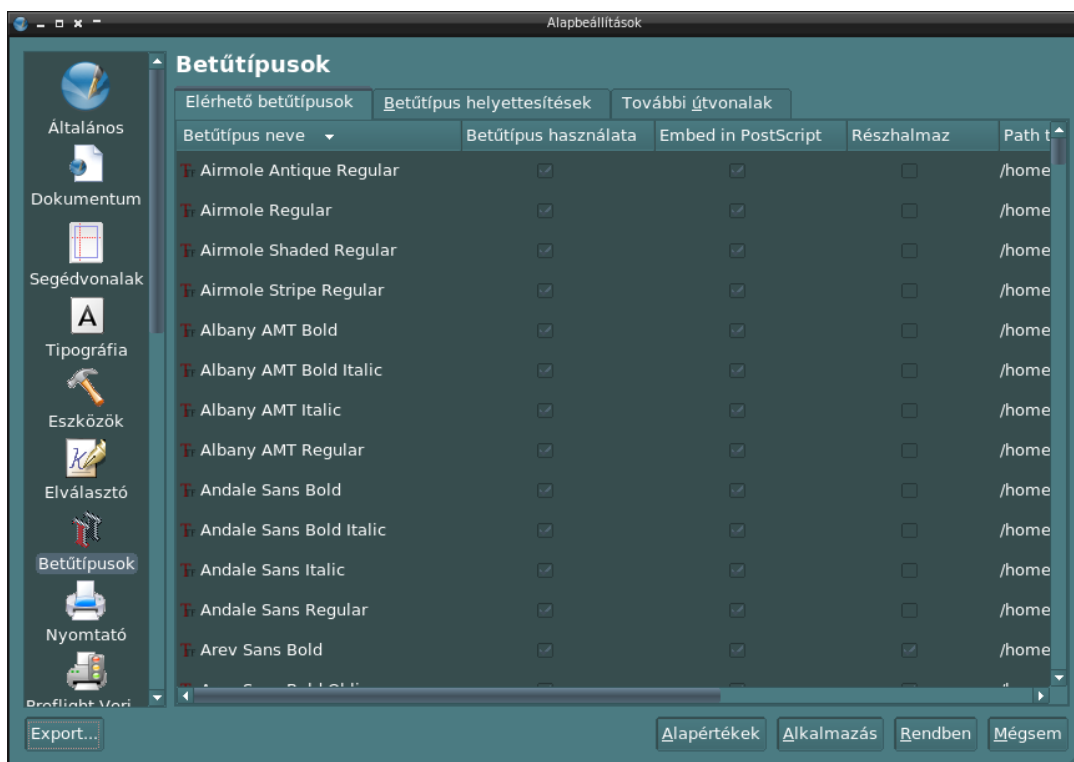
Alapbeállítások

Általános
Dokumentum
Segédvonalak
Tipográfia
Eszközök
Elválasztó
Betűtípusok
Nyomtató
Preflight Veri

Betűtípusok

Elérhető betűtípusok | Betűtípus helyettesítések | További útvonalak

| Betűtípus neve | Betűtípus használata | Embed in PostScript | Részhalmaz | Path t |
|---|---|---|---|---|
| Airmole Antique Regular | | | | /home |
| Airmole Regular | | | | /home |
| Airmole Shaded Regular | | | | /home |
| Airmole Stripe Regular | | | | /home |
| Albany AMT Bold | | | | /home |
| Albany AMT Bold Italic | | | | /home |
| Albany AMT Italic | | | | /home |
| Albany AMT Regular | | | | /home |
| Andale Sans Bold | | | | /home |
| Andale Sans Bold Italic | | | | /home |
| Andale Sans Italic | | | | /home |
| Andale Sans Regular | | | | /home |
| Arev Sans Bold | | | | /home |
| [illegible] | | | | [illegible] |

Export...
Alapértékek
Alkalmazás
Rendben
Mégsem